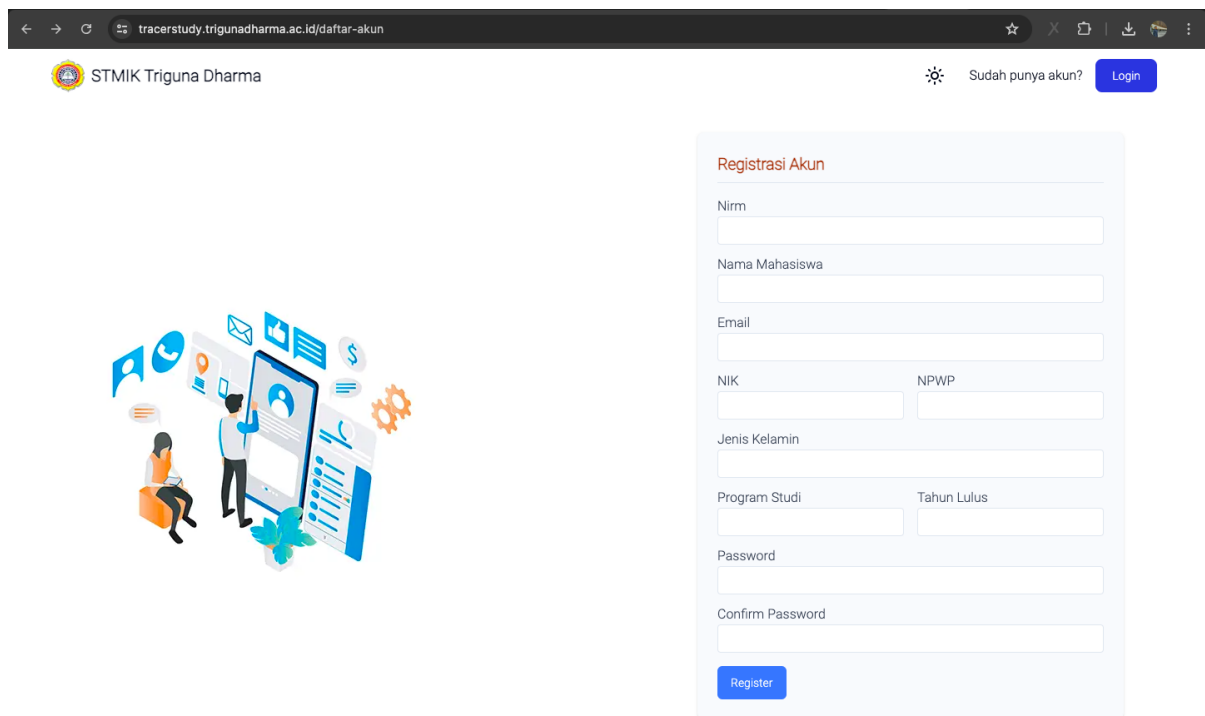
tracerstudy.trigunadharma.ac.id/daftar-akun

STMIK Triguna Dharma

Sudah punya akun? Login

Registrasi Akun

Nirm

Nama Mahasiswa

Email

NIK

NPWP

Jenis Kelamin

Program Studi

Tahun Lulus

Password

Confirm Password

Register